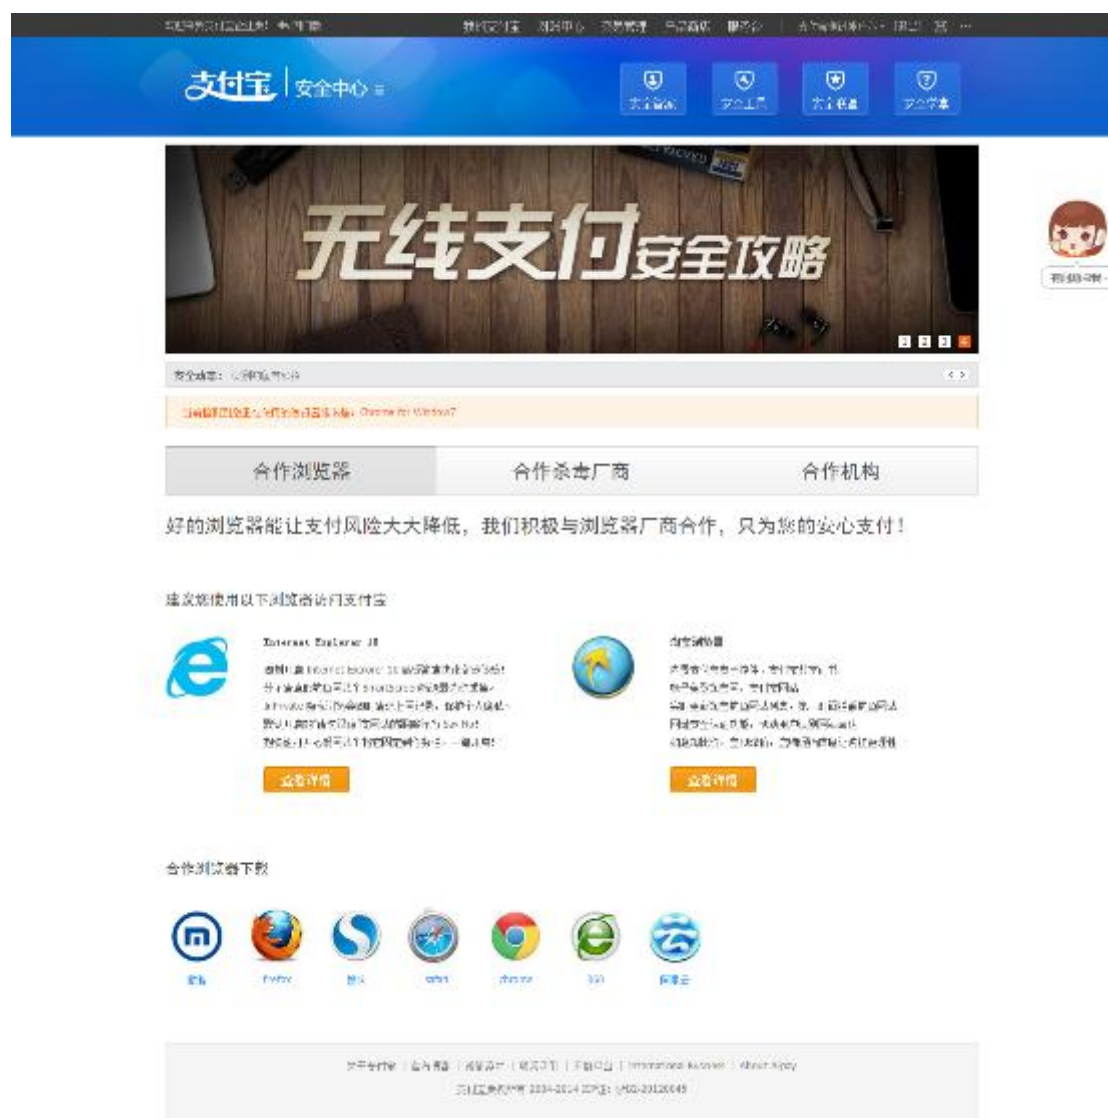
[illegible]

支付宝 | 安全中心

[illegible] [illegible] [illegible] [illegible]

无线支付安全攻略

1 2 3 4

安全感言：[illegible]

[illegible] Chrome for Windows7

| 合作浏览器 | 合作杀毒厂商 | 合作机构 |
|---|---|---|

好的浏览器能让支付风险大大降低，我们积极与浏览器厂商合作，只为您的安心支付！

建议您使用以下浏览器访问支付宝

Internet Explorer 10

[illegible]

查看详情

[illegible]

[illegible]

查看详情

合作浏览器下载

傲游 Firefox 搜狗 Safari Chrome 360 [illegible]

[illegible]